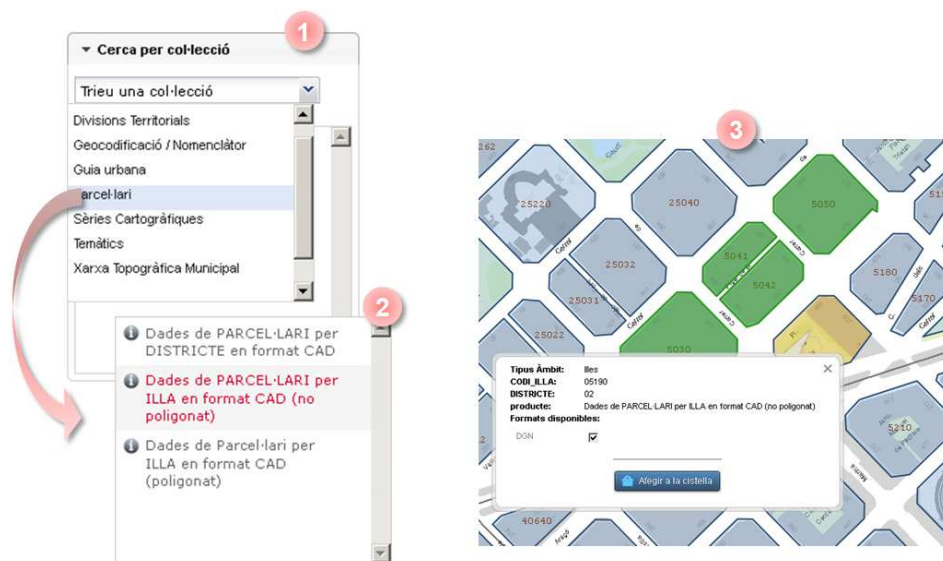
1

Cerca per col·lecció

Trieu una col·lecció

Divisions Territorials
Geocodificació / Nomenclàtor
Guia urbana
Parcel·lari
Sèries Cartogràfiques
Temàtics
Xarxa Topogràfica Municipal

2

Dades de PARCEL·LARI per DISTRICTE en format CAD

Dades de PARCEL·LARI per ILLA en format CAD (no poligonat)

Dades de Parcel·lari per ILLA en format CAD (poligonat)

3

262
25220
25040
5050
5041
5042
25032
25031
5180
5170
25022
5030
5210
40640

Carrer
Carrer
Carrer

Tipus Àmbit: Illes
CODI_ILLA: 05190
DISTRICTE: 02
producte: Dades de PARCEL·LARI per ILLA en format CAD (no poligonat)
Formats disponibles:
DGN

Afegir a la cistella